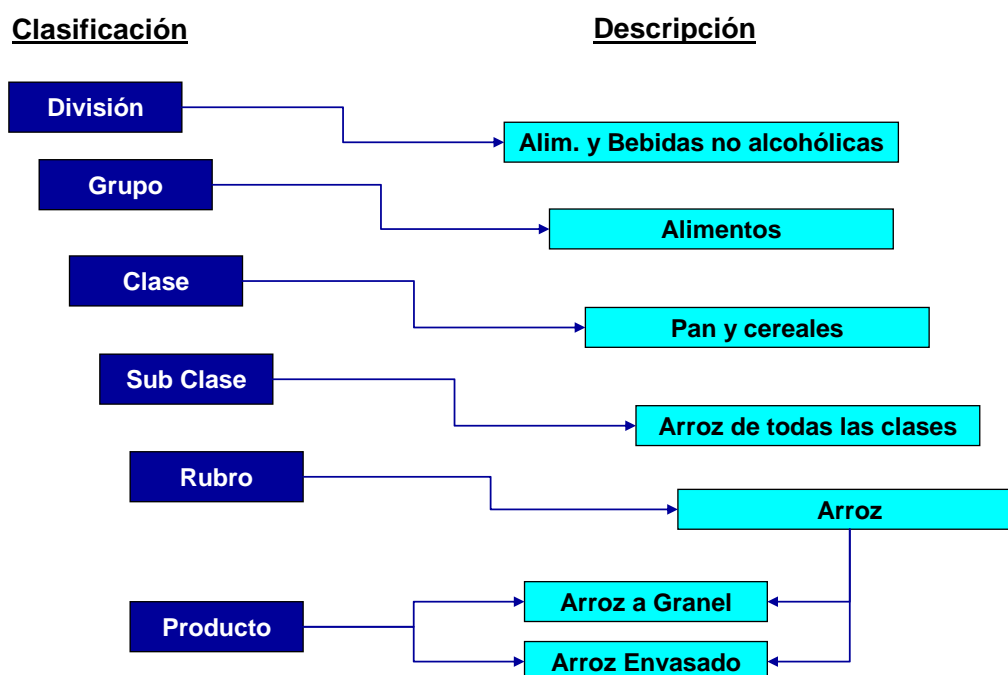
Clasificación

Descripción

División

Alim. y Bebidas no alcohólicas

Grupo

Alimentos

Clase

Pan y cereales

Sub Clase

Arroz de todas las clases

Rubro

Arroz

Producto

Arroz a Granel

Arroz Envasado